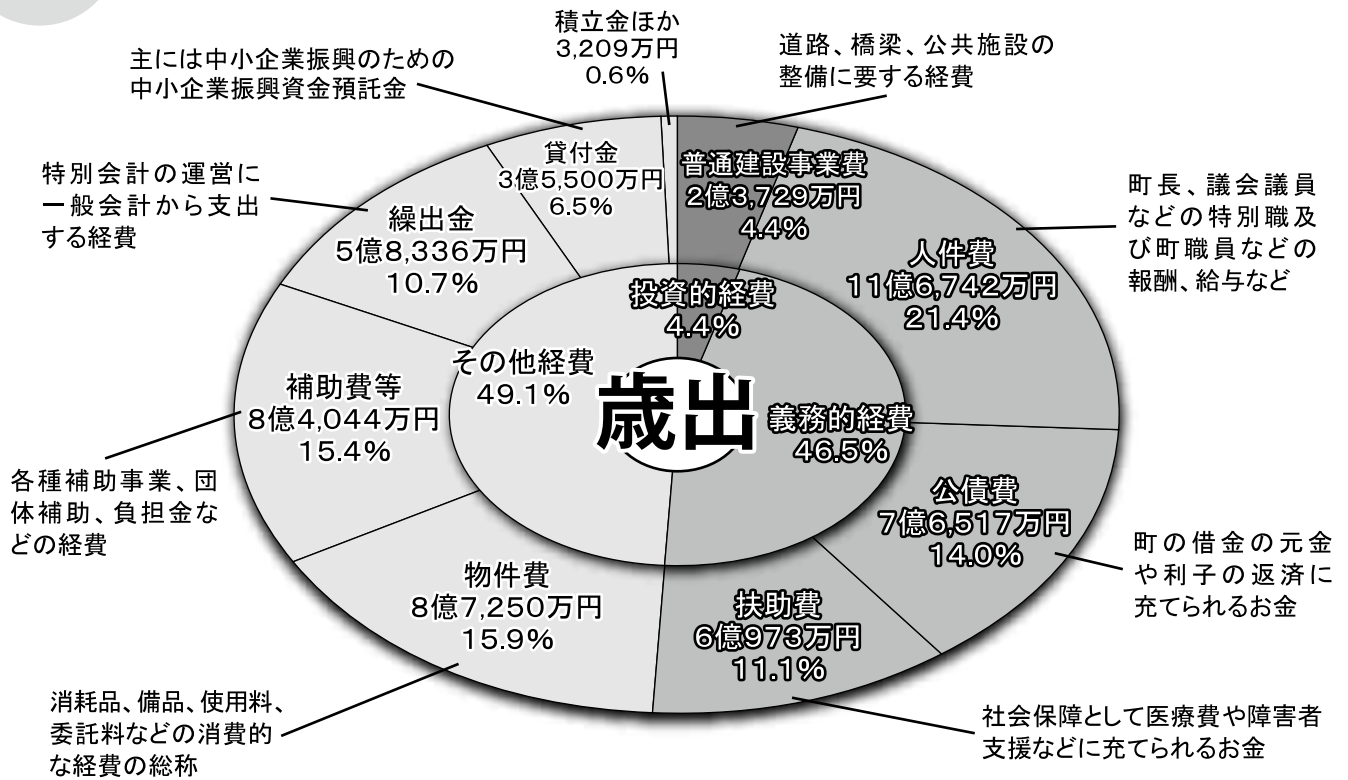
積立金ほか
3,209万円
0.6%

主には中小企業振興のための中小企業振興資金預託金

道路、橋梁、公共施設の整備に要する経費

貸付金
3億5,500万円
6.5%

普通建設事業費
2億3,729万円
4.4%

特別会計の運営に一般会計から支出する経費

繰出金
5億8,336万円
10.7%

町長、議会議員などの特別職及び町職員などの報酬、給与など

人件費
11億6,742万円
21.4%

投資的経費
4.4%

その他経費
49.1%

歳出

補助費等
8億4,044万円
15.4%

義務的経費
46.5%

各種補助事業、団体補助、負担金などの経費

公債費
7億6,517万円
14.0%

町の借金の元金や利子の返済に充てられるお金

物件費
8億7,250万円
15.9%

扶助費
6億973万円
11.1%

消耗品、備品、使用料、委託料などの消費的な経費の総称

社会保障として医療費や障害者支援などに充てられるお金